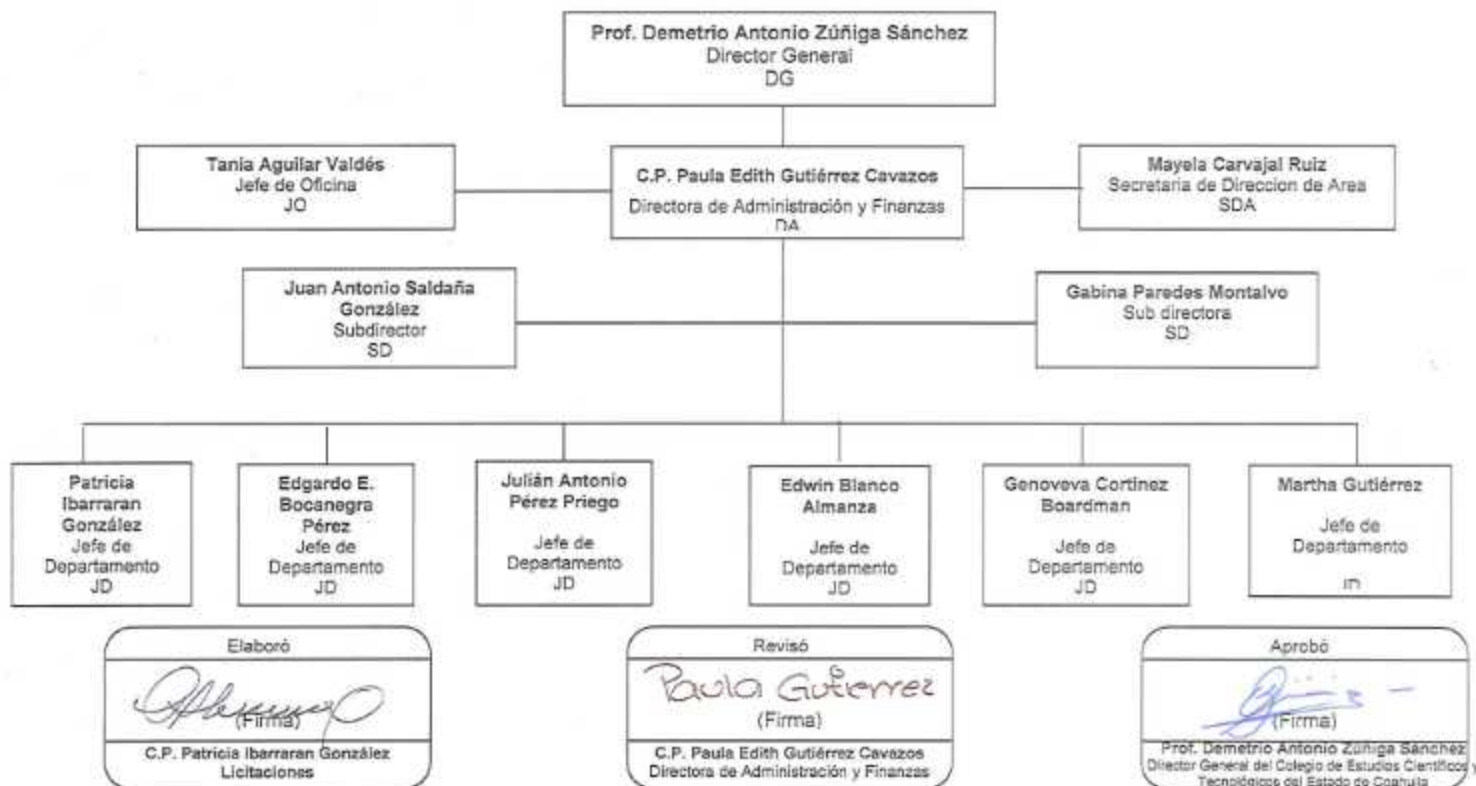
Prof. Demetrio Antonio Zúñiga Sánchez
Director General
DG

Tania Aguilar Valdés
Jefe de Oficina
JO

C.P. Paula Edith Gutiérrez Cavazos
Directora de Administración y Finanzas
DA

Mayela Carvajal Ruiz
Secretaria de Direccion de Area
SDA

Juan Antonio Saldaña González
Subdirector
SD

Gabina Paredes Montalvo
Sub directora
SD

Patricia Ibarraran González
Jefe de Departamento
JD

Edgardo E. Bocanegra Pérez
Jefe de Departamento
JD

Julián Antonio Pérez Priego
Jefe de Departamento
JD

Edwin Blanco Almanza
Jefe de Departamento
JD

Genoveva Cortinez Boardman
Jefe de Departamento
JD

Martha Gutiérrez
Jefe de Departamento
JD

Elaboró
(Firma)
C.P. Patricia Ibarraran González
Licitaciones

Revisó
Paula Gutierrez
(Firma)
C.P. Paula Edith Gutiérrez Cavazos
Directora de Administración y Finanzas

Aprobó
(Firma)
Prof. Demetrio Antonio Zúñiga Sánchez
Director General del Colegio de Estudios Científicos y Tecnológicos del Estado de Coahuila